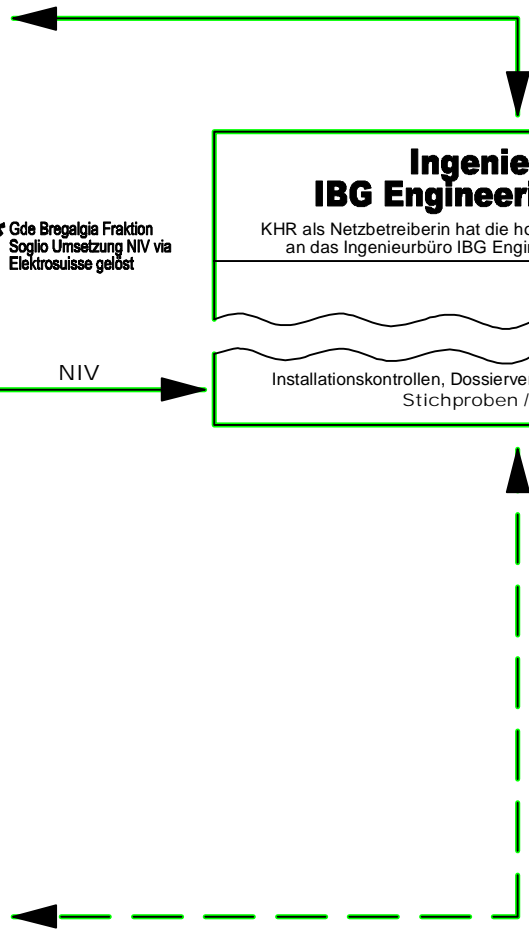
Ingenie
IBG Engineeri

* Gde Bregalgia Fraktion Soglio Umsetzung NIV via Elektrosuisse gelöst

KHR als Netzbetreiberin hat die ho
an das Ingenieurbüro IBG Engi

NIV

Installationskontrollen, Dossierver
Stichproben /